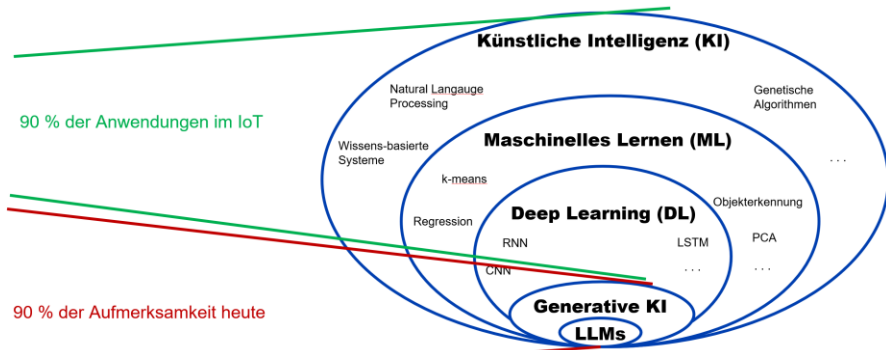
90 % der Anwendungen im IoT

90 % der Aufmerksamkeit heute

Künstliche Intelligenz (KI)

Natural Langauge Processing

Genetische Algorithmen

Wissens-basierte Systeme

. . .

Maschinelles Lernen (ML)

k-means

Objekterkennung

Regression

Deep Learning (DL)

PCA

RNN

LSTM

CNN

. . .

. . .

Generative KI

LLMs